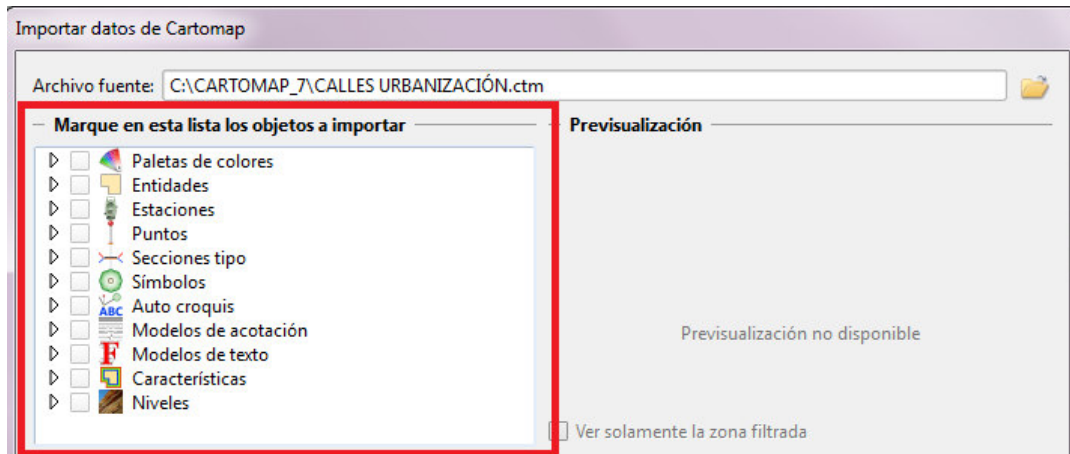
Importar datos de Cartomap

Archivo fuente: C:\CARTOMAP_7\CALLES URBANIZACIÓN.ctm

Marque en esta lista los objetos a importar

Paletas de colores
Entidades
Estaciones
Puntos
Secciones tipo
Símbolos
Auto croquis
Modelos de acotación
Modelos de texto
Características
Niveles

Previsualización

Previsualización no disponible

Ver solamente la zona filtrada